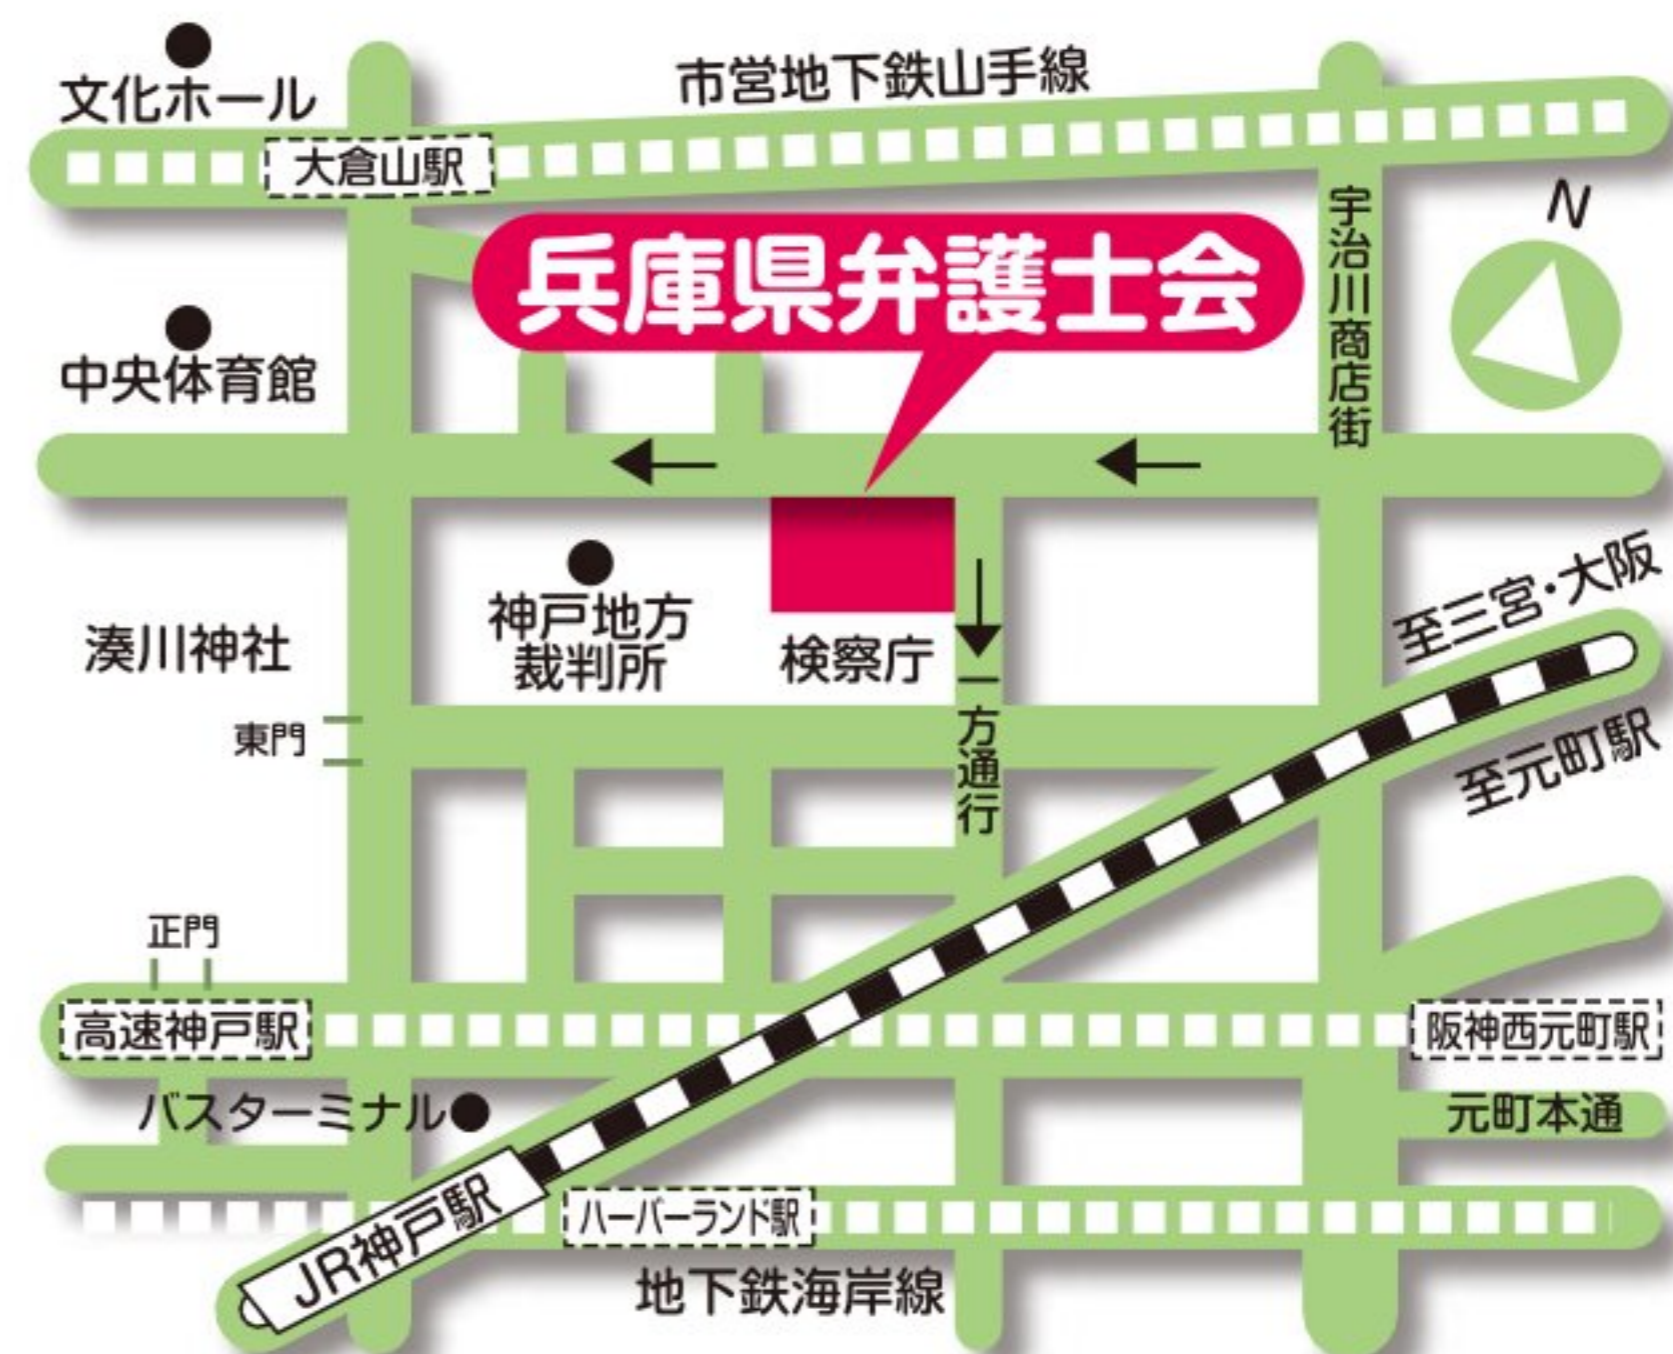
文化ホール
市営地下鉄山手線
大倉山駅
兵庫県弁護士会
N
宇治川商店街
中央体育館
神戸地方裁判所
検察庁
湊川神社
一方通行
至三宮・大阪
至元町駅
東門
正門
高速神戸駅
阪神西元町駅
バスターミナル
元町本通
JR神戸駅
ハーバーランド駅
地下鉄海岸線